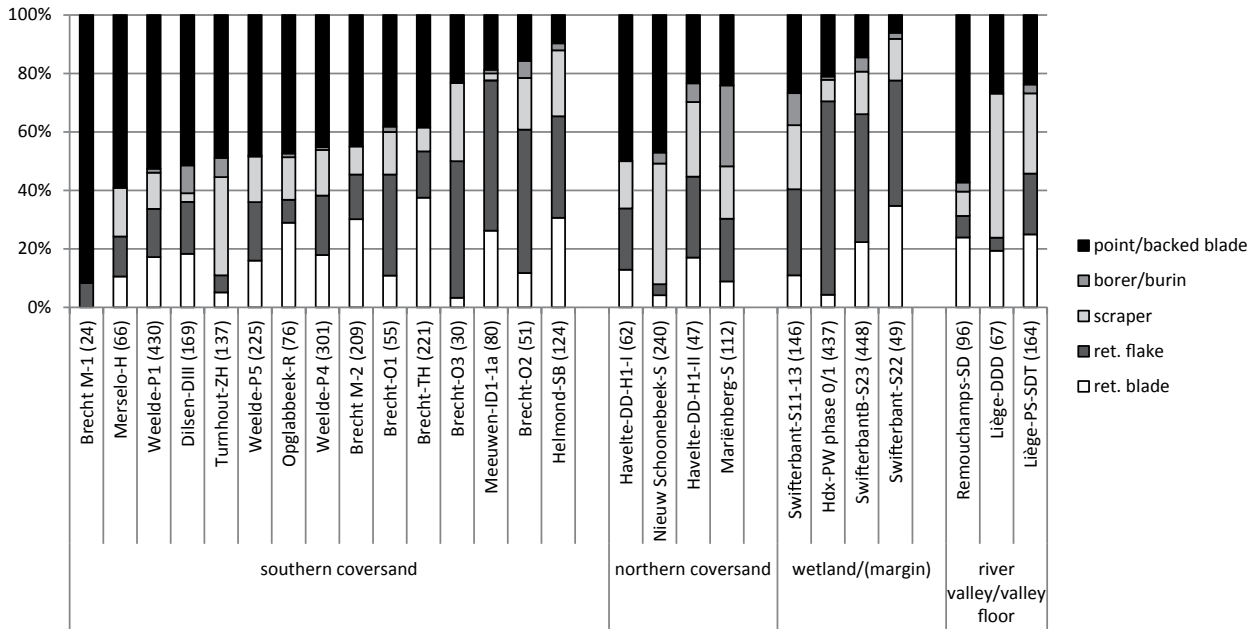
100%
80%
60%
40%
20%
0%

Brecht M-1 (24)
Merselo-H (66)
Weelde-P1 (430)
Dilsen-DIII (169)
Turnhout-ZH (137)
Weelde-P5 (225)
Opglabbeek-R (76)
Weelde-P4 (301)
Brecht M-2 (209)
Brecht-O1 (55)
Brecht-TH (221)
Brecht-O3 (30)
Meeuwen-ID1-1a (80)
Brecht-O2 (51)
Helmond-SB (124)
Havelte-DD-H1-I (62)
Nieuw Schoonebeek-S (240)
Havelte-DD-H1-II (47)
Mariënberg-S (112)
Swifterbant-S11-13 (146)
Hdx-PW phase 0/1 (437)
SwifterbantB-S23 (448)
Swifterbant-S22 (49)
Remouchamps-SD (96)
Liège-DDD (67)
Liège-PS-SDT (164)

southern coversand
northern coversand
wetland/(margin)
river valley/valley floor

point/backed blade
borer/burin
scraper
ret. flake
ret. blade